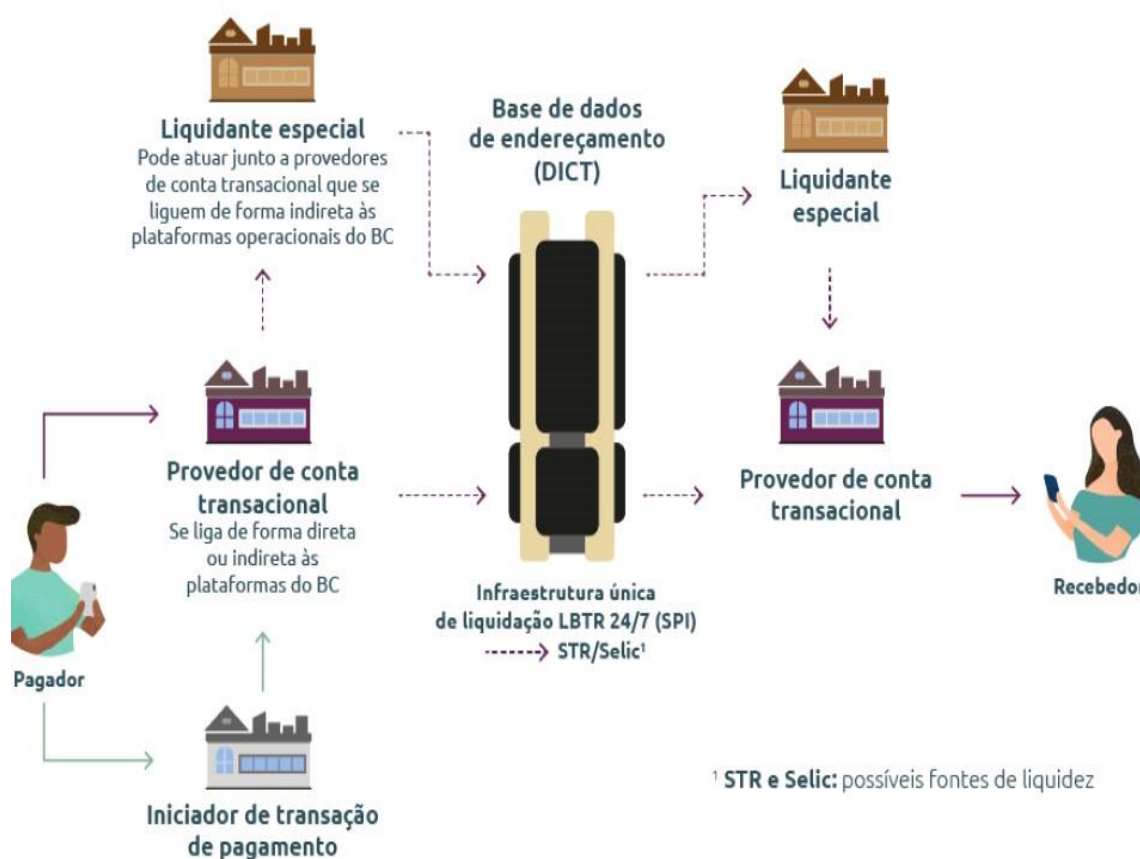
Liquidante especial
Pode atuar junto a provedores de conta transacional que se liguem de forma indireta às plataformas operacionais do BC

Base de dados de endereçamento (DICT)

Liquidante especial

Provedor de conta transacional
Se liga de forma direta ou indireta às plataformas do BC

Provedor de conta transacional

Pagador

Recebedor

Infraestrutura única de liquidação LBTR 24/7 (SPI)
STR/Selic$^1$

Iniciador de transação de pagamento

$^1$ STR e Selic: possíveis fontes de liquidez